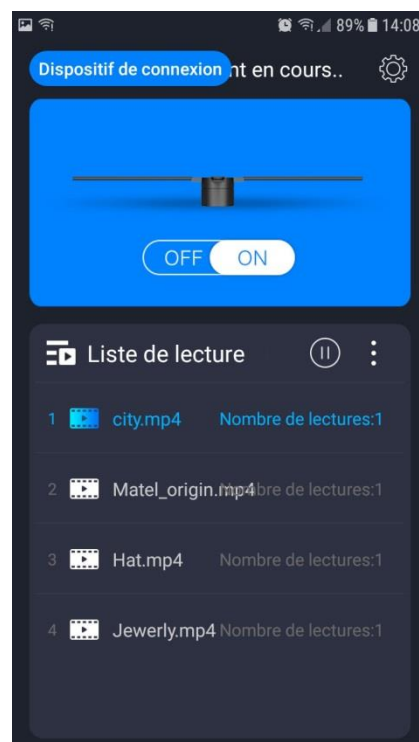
89% 14:08

Dispositif de connexion nt en cours..

OFF ON

Liste de lecture

1 city.mp4 Nombre de lectures:1

2 Matel_origin.mp4 Nombre de lectures:1

3 Hat.mp4 Nombre de lectures:1

4 Jewerly.mp4 Nombre de lectures:1